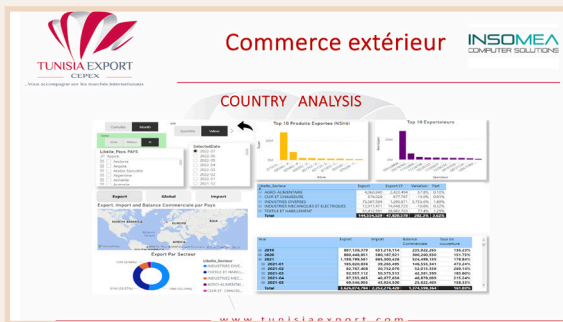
TUNISIA EXPORT
CEPEX
...Vous accompagne sur les marchés internationaux

Commerce extérieur

INSOMEA
COMPUTER SOLUTIONS

COUNTRY ANALYSIS

Top 10 Produits Exportés (NSH4)

Top 10 Exportateurs

Export

Global

Import

Export Import and Balance Commerciale par Pays

Export Par Secteur

Total

www.tunisiaexport.com